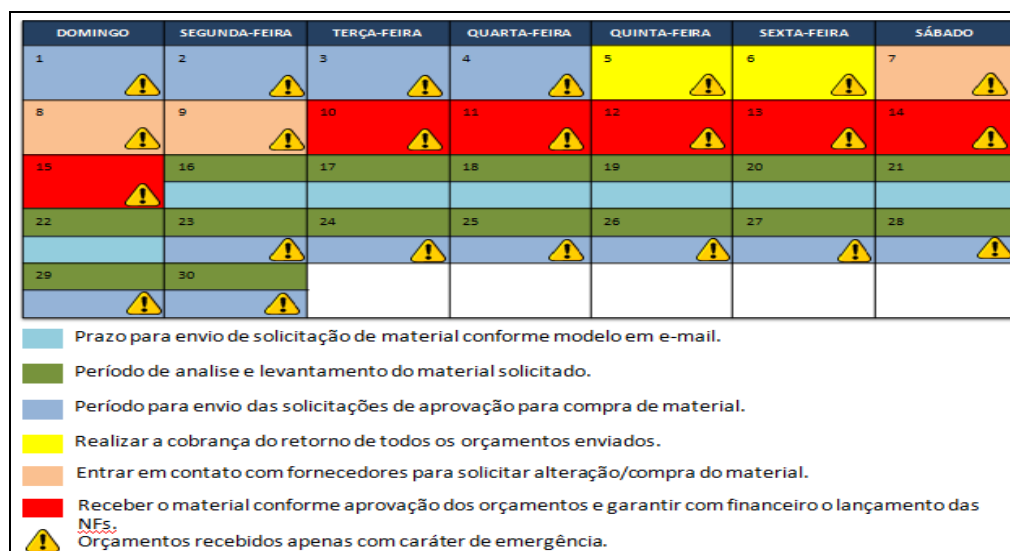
| DOMINGO | SEGUNDA-FEIRA | TERÇA-FEIRA | QUARTA-FEIRA | QUINTA-FEIRA | SEXTA-FEIRA | SÁBADO |
|---|---|---|---|---|---|---|
| 1 | 2 | 3 | 4 | 5 | 6 | 7 |
| 8 | 9 | 10 | 11 | 12 | 13 | 14 |
| 15 | 16 | 17 | 18 | 19 | 20 | 21 |
| 22 | 23 | 24 | 25 | 26 | 27 | 28 |
| 29 | 30 | | | | | |

Prazo para envio de solicitação de material conforme modelo em e-mail.

Período de analise e levantamento do material solicitado.

Período para envio das solicitações de aprovação para compra de material.

Realizar a cobrança do retorno de todos os orçamentos enviados.

Entrar em contato com fornecedores para solicitar alteração/compra do material.

Receber o material conforme aprovação dos orçamentos e garantir com financeiro o lançamento das NFs.

Orçamentos recebidos apenas com caráter de emergência.